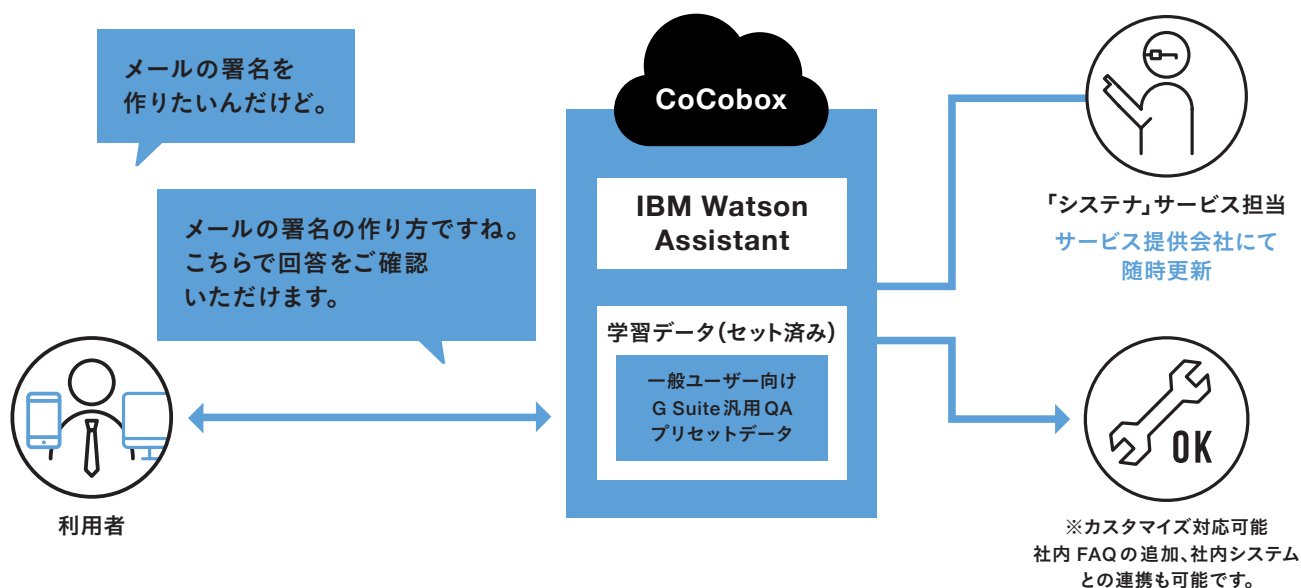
メールの署名を
作りたいんだけど。

メールの署名の作り方ですね。
こちらで回答をご確認
いただけます。

利用者

CoCobox

IBM Watson
Assistant

学習データ(セット済み)

一般ユーザー向け
G Suite汎用QA
プリセットデータ

「システナ」サービス担当

サービス提供会社にて
随時更新

OK

※カスタマイズ対応可能
社内 FAQの追加、社内システム
との連携も可能です。